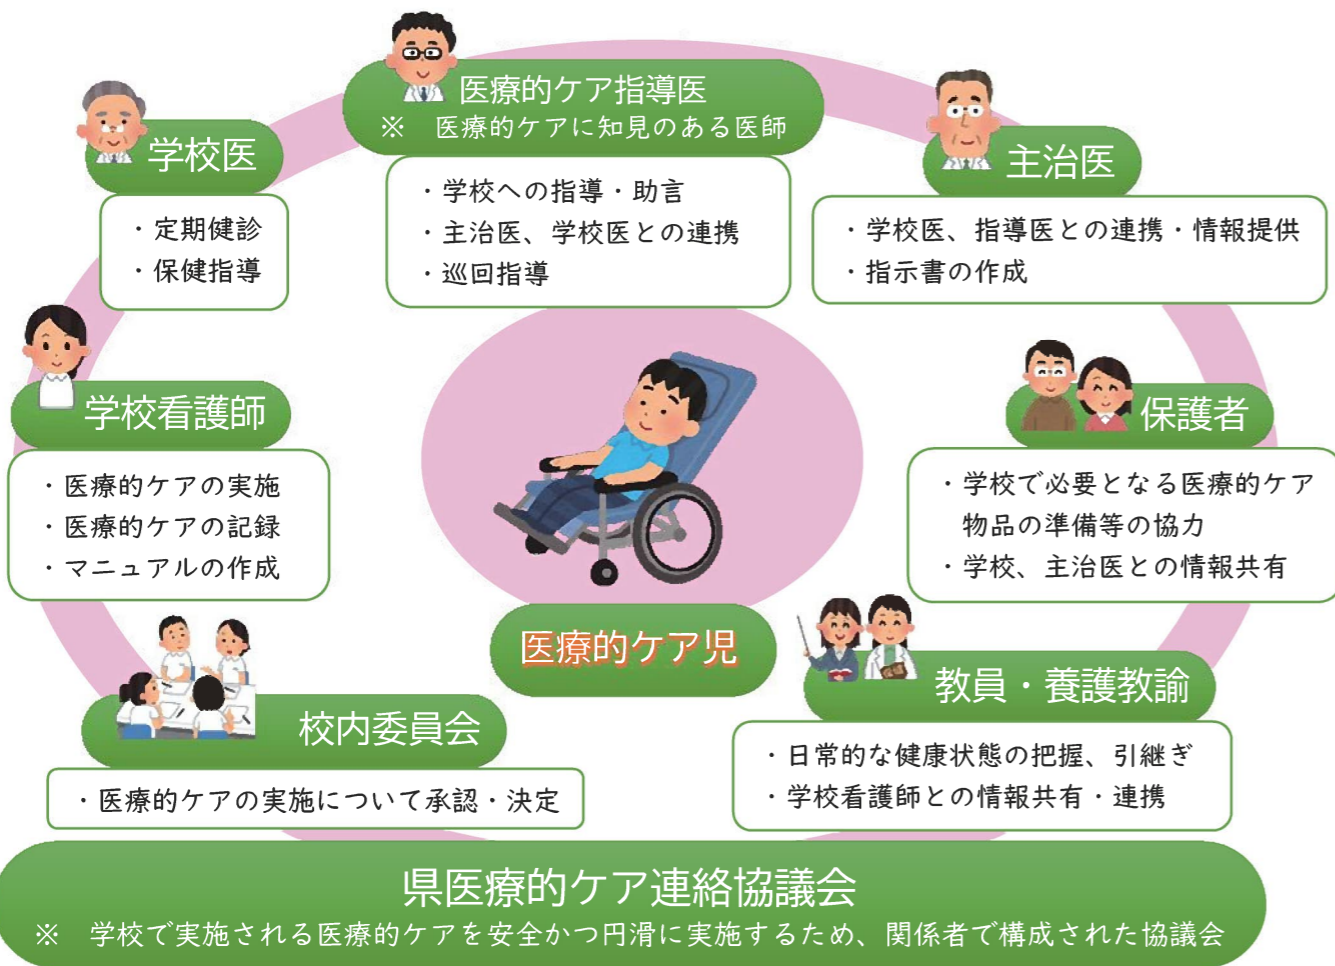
医療的ケア指導医
※ 医療的ケアに知見のある医師

・学校への指導・助言
・主治医、学校医との連携
・巡回指導

学校医

・定期健診
・保健指導

主治医

・学校医、指導医との連携・情報提供
・指示書の作成

学校看護師

・医療的ケアの実施
・医療的ケアの記録
・マニュアルの作成

保護者

・学校で必要となる医療的ケア物品の準備等の協力
・学校、主治医との情報共有

医療的ケア児

校内委員会

・医療的ケアの実施について承認・決定

教員・養護教諭

・日常的な健康状態の把握、引継ぎ
・学校看護師との情報共有・連携

県医療的ケア連絡協議会
※ 学校で実施される医療的ケアを安全かつ円滑に実施するため、関係者で構成された協議会